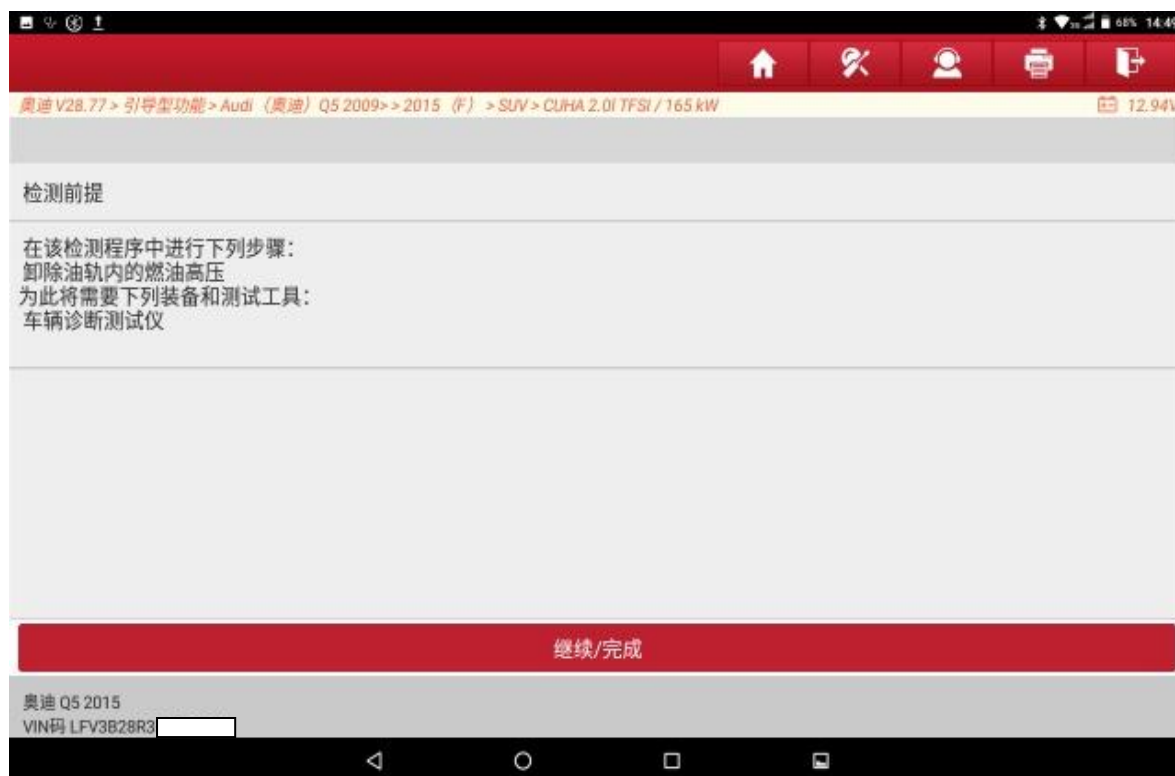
68% 14:49

奥迪 V28.77 > 引导型功能 > Audi（奥迪）Q5 2009> > 2015（F） > SUV > CUHA 2.0l TFSI / 165 kW

12.94V

检测前提

在该检测程序中进行下列步骤：
卸除油轨内的燃油高压
为此将需要下列装备和测试工具：
车辆诊断测试仪

继续/完成

奥迪 Q5 2015
VIN码 LFV3B28R3